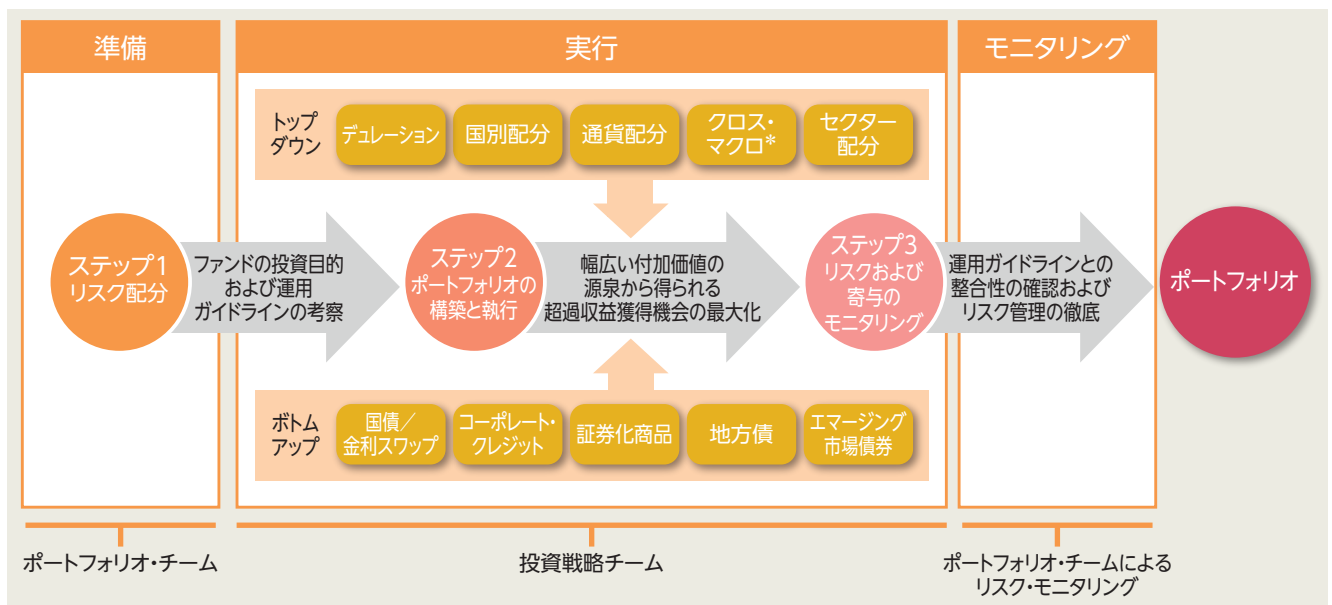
準備

実行

モニタリング

トップダウン

デュレーション

国別配分

通貨配分

クロス・マクロ*

セクター配分

ステップ1 リスク配分

ファンドの投資目的および運用ガイドラインの考察

ステップ2 ポートフォリオの構築と執行

幅広い付加価値の源泉から得られる超過収益獲得機会の最大化

ステップ3 リスクおよび寄与のモニタリング

運用ガイドラインとの整合性の確認およびリスク管理の徹底

ポートフォリオ

ボトムアップ

国債／金利スワップ

コーポレート・クレジット

証券化商品

地方債

エマージング市場債券

ポートフォリオ・チーム

投資戦略チーム

ポートフォリオ・チームによるリスク・モニタリング